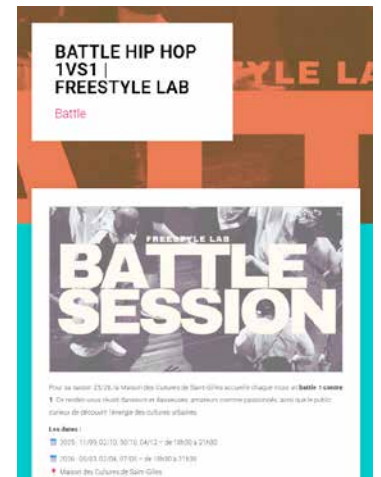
BATTLE HIP HOP 1VS1 | FREESTYLE LAB

Battle

YLE LA

FREESTYLE LAB

BATTLE SESSION

Pour sa saison 25/26, la Maison des Cultures de Saint-Gilles accueille chaque mois un **battle 1 contre 1**. Un rendez-vous réunit danseurs et danseuses, amateurs comme passionnés, ainsi que le public curieux de découvrir l'énergie des cultures urbaines.

**Les dates :**

2025 : 11/09, 02/10, 30/10, 04/12 – de 18h30 à 21h00

2026 : 05/03, 02/04, 07/05 – de 18h30 à 21h30

Maison des Cultures de Saint-Gilles